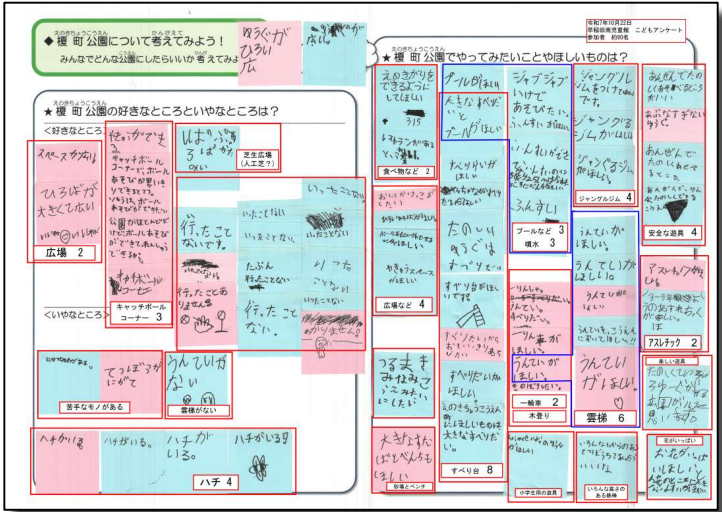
◆榎町公園について考えてみよう！
みんなでどんな公園にしたいか考えてみよう

ゆうぐがひろい広

令和7年10月22日
早稲田南児童館　こどもアンケート
参加者　約90名

★榎町公園の好きなところといやなところは？
＜好きなところ＞

スペースが大きい
ひろばが大きくてたのしい
広場　2

キャッチボールができる
キャッチボールコーナーでボールあそびが思いきりできるところ
公園が広くてボールあそびができるところ
キャッチボールコーナー　3

はらっぱ
芝生広場（人工芝？）

行ったことないです。
いったことない
たぶん行ったことない
行ったことない。
行ったことない
いったことない
行ったことない。
行ったことがありません。

＜いやなところ＞

てつぼうがにがて
苦手なモノがある

うんていがない
雲梯がない

ハチがいる。
ハチがいる。
ハチがいる。
ハチがいる！
ハチ　4

★榎町公園でやってみたいことやほしいものは？

えのきちょうでできるようにしてほしい
食べ物など　2

プールがほしい
大きなすべり台とプールがほしい
すべり台がほしい
たのしいゆうぐはすべりだい
すべり台がほしいです
すべり台はもっと大きいのがほしい
すべり台がほしい
すべり台がほしい
すべり台　8

ジャブジャブいけであそびたい
ふんすい
プールなど　3
噴水　3

ジャングルジムをつくってほしい
ジャングルジムがほしい
ジャングルジムがほしい
ジャングルジム　4

あんぜんなあそびどうぐ
あんぜんでたのしいあそびどうぐ
安全な遊具　4

うんていがほしい。
うんていがほしい。
うんていがほしい
うんていがほしい
雲梯　6

アスレチックがほしい
アスレチック　2

広場など　4

つるまきみたいなのがほしい

いちりんしゃ
一輪車　2
木登り

大きなおすなばとベンチ
砂場とベンチ

小学生用の遊具

楽しい遊具
たのしいあそびどうぐ

いろんな高さの鉄棒

花がいっぱい
お花がいっぱい
花がいっぱい